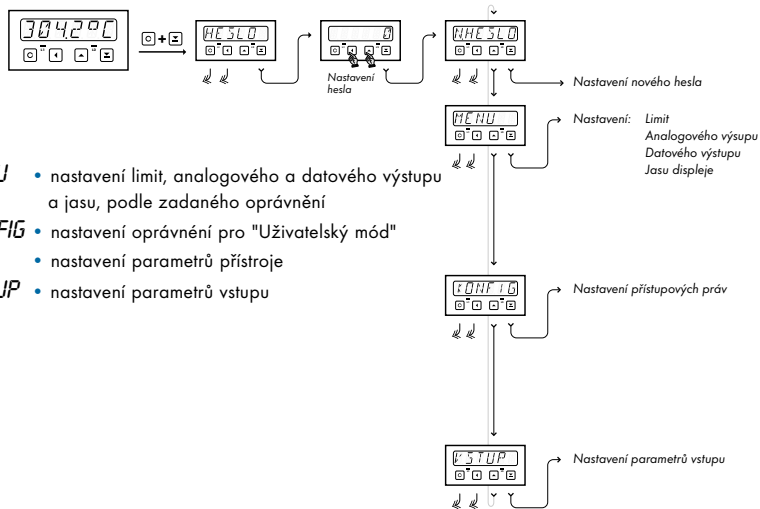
304.2°C

HESLO

0

Nastavení hesla

NHESLO

Nastavení nového hesla

MENU

Nastavení: Limit
Analogového výsupu
Datového výstupu
Jasu displeje

U • nastavení limit, analogového a datového výstupu a jasu, podle zadaného oprávnění

FIG • nastavení oprávnění pro "Uživatelský mód"

• nastavení parametrů přístroje

JP • nastavení parametrů vstupu

KONFIG

Nastavení přístupových práv

VSTUP

Nastavení parametrů vstupu